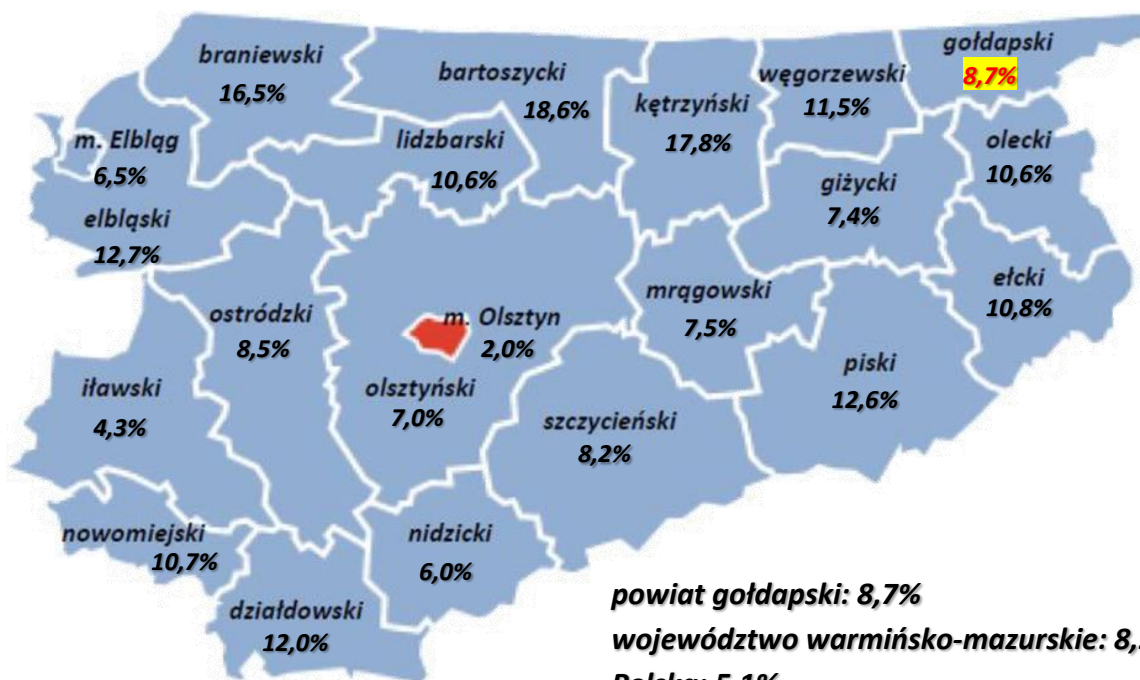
braniewski
16,5%

bartoszycki
18,6%

kętrzyński
17,8%

węgorzewski
11,5%

gołdapski
8,7%

m. Elbląg
6,5%

lidzbarski
10,6%

olecki
10,6%

elbląski
12,7%

giżycki
7,4%

ełcki
10,8%

mrągowski
7,5%

ostródzki
8,5%

m. Olsztyn
2,0%

iławski
4,3%

olsztyński
7,0%

piski
12,6%

szczycieński
8,2%

nowomiejski
10,7%

nidzicki
6,0%

działdowski
12,0%

powiat gołdapski: 8,7%
województwo warmińsko-mazurskie: 8,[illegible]
Polska: 5,1%